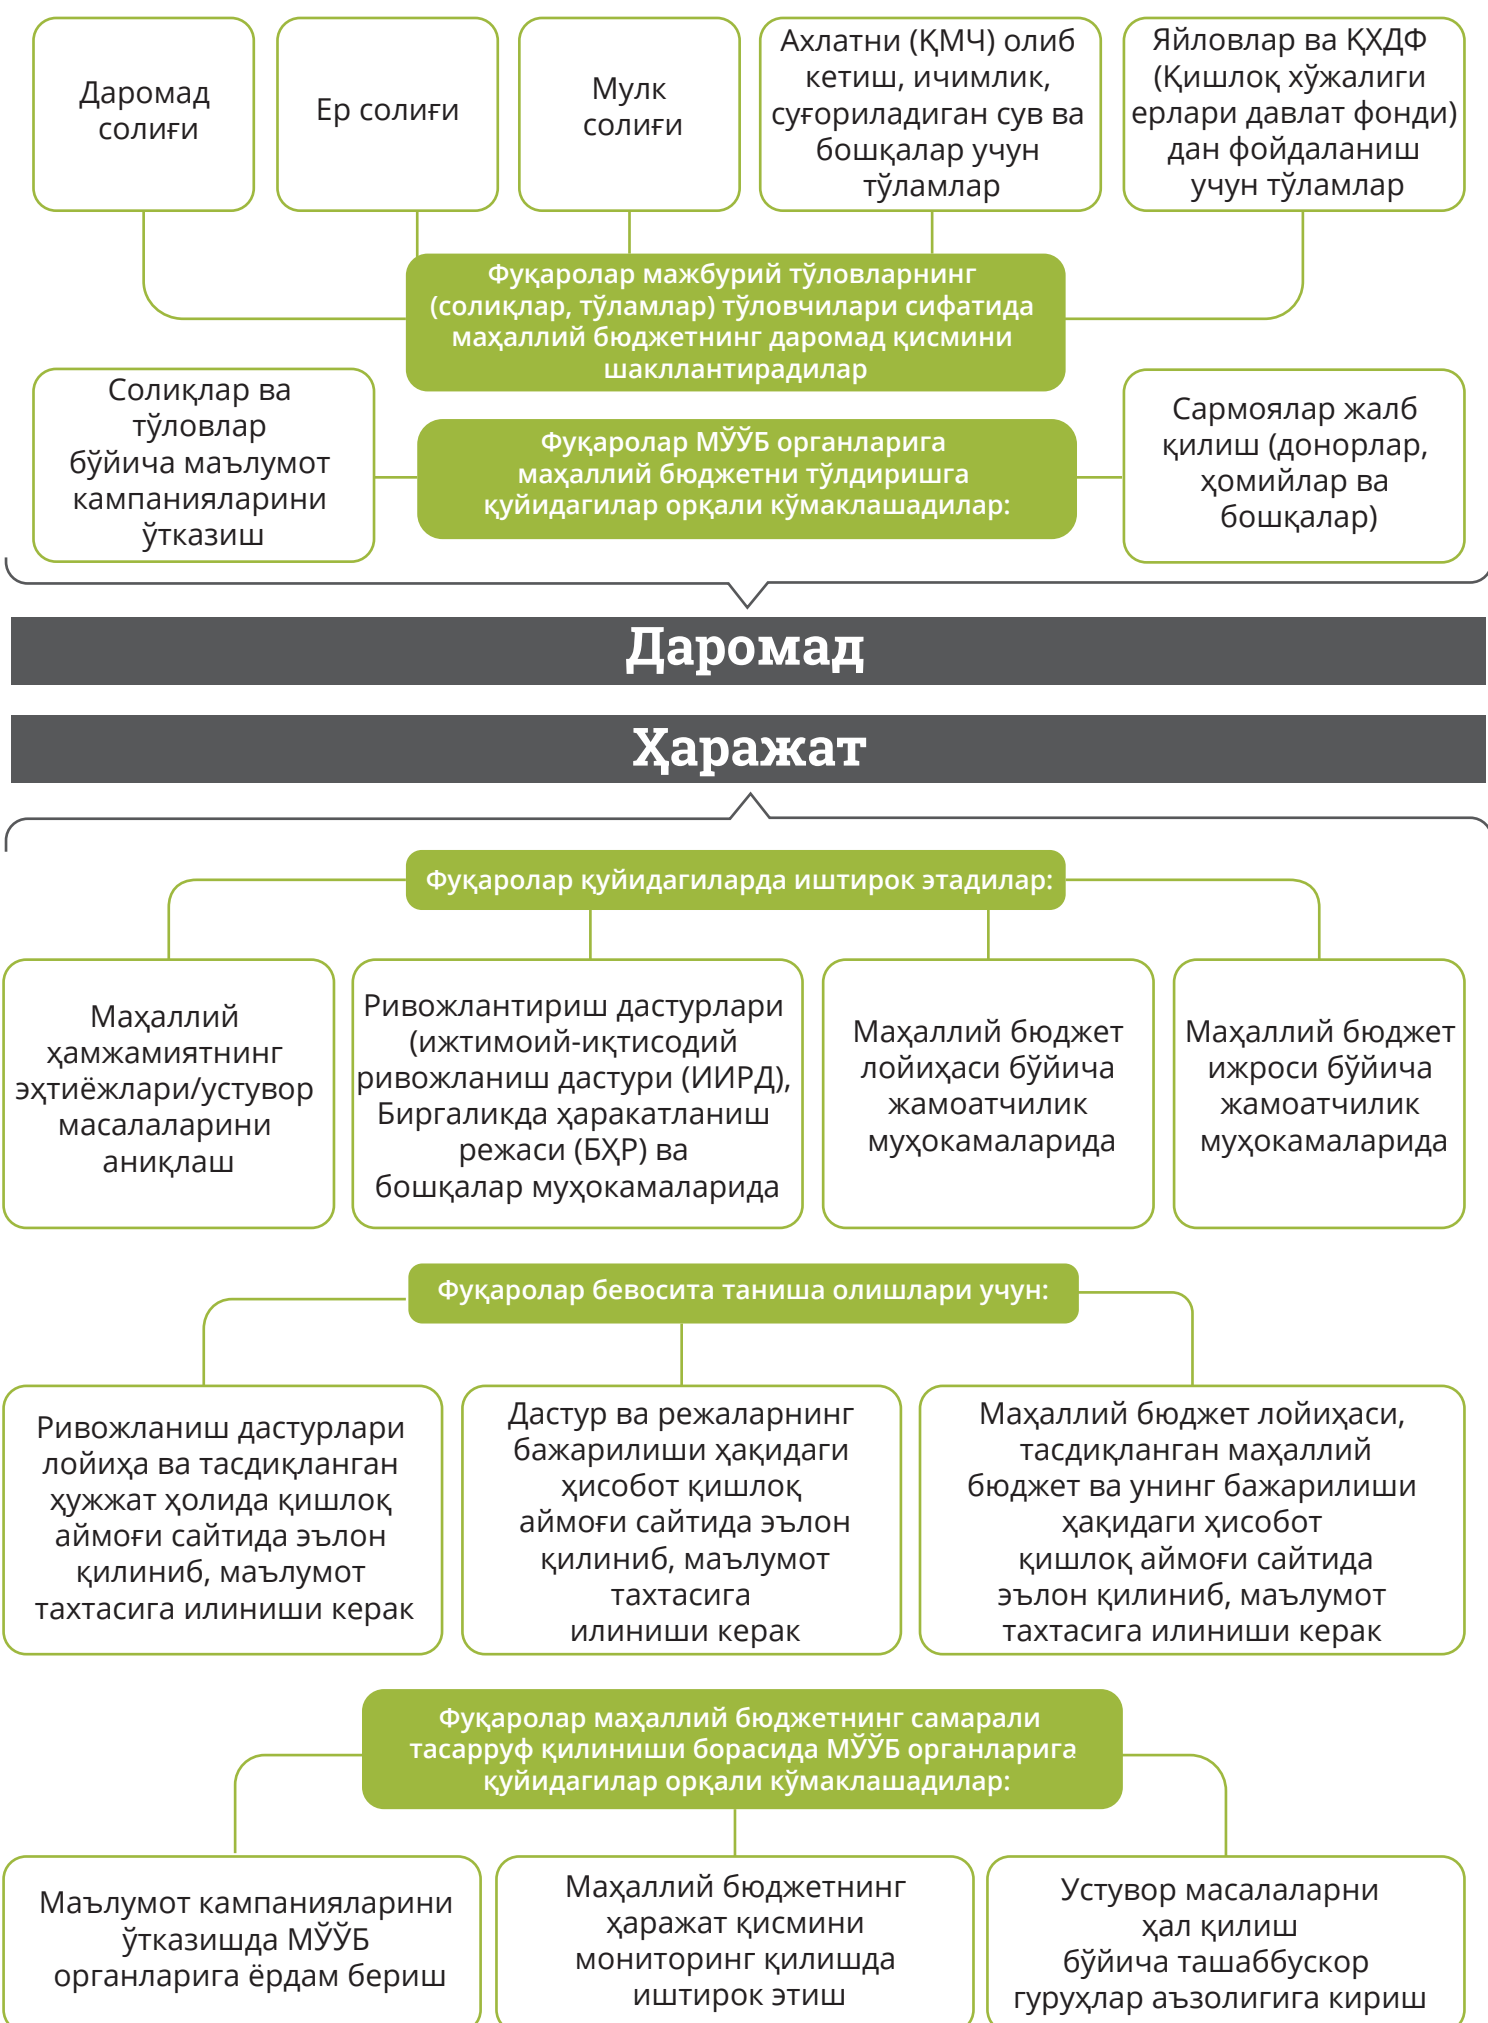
Даромад солиғи

Ер солиғи

Мулк солиғи

Ахлатни (ҚМЧ) олиб кетиш, ичимлик, суғориладиган сув ва бошқалар учун тўламлар

Яйловлар ва ҚХДФ (Қишлоқ хўжалиги ерлари давлат фонди) дан фойдаланиш учун тўламлар

Фуқаролар мажбурий тўловларнинг (солиқлар, тўламлар) тўловчилари сифатида маҳаллий бюджетнинг даромад қисмини шакллантирадилар

Солиқлар ва тўловлар бўйича маълумот кампанияларини ўтказиш

Фуқаролар МЎЎБ органларига маҳаллий бюджетни тўлдиришга қуйидагилар орқали кўмаклашадилар:

Сармоялар жалб қилиш (донорлар, ҳомийлар ва бошқалар)

Даромад

Ҳаражат

Фуқаролар қуйидагиларда иштирок этадилар:

Маҳаллий ҳамжамиятнинг эҳтиёжлари/устувор масалаларини аниқлаш

Ривожлантириш дастурлари (ижтимоий-иқтисодий ривожланиш дастури (ИИРД), Биргаликда ҳаракатланиш режаси (БҲР) ва бошқалар муҳокамаларида

Маҳаллий бюджет лойиҳаси бўйича жамоатчилик муҳокамаларида

Маҳаллий бюджет ижроси бўйича жамоатчилик муҳокамаларида

Фуқаролар бевосита таниша олишлари учун:

Ривожланиш дастурлари лойиҳа ва тасдиқланган ҳужжат ҳолида қишлоқ аймоғи сайтида эълон қилиниб, маълумот тахтасига илиниши керак

Дастур ва режаларнинг бажарилиши ҳақидаги ҳисобот қишлоқ аймоғи сайтида эълон қилиниб, маълумот тахтасига илиниши керак

Маҳаллий бюджет лойиҳаси, тасдиқланган маҳаллий бюджет ва унинг бажарилиши ҳақидаги ҳисобот қишлоқ аймоғи сайтида эълон қилиниб, маълумот тахтасига илиниши керак

Фуқаролар маҳаллий бюджетнинг самарали тасарруф қилиниши борасида МЎЎБ органларига қуйидагилар орқали кўмаклашадилар:

Маълумот кампанияларини ўтказишда МЎЎБ органларига ёрдам бериш

Маҳаллий бюджетнинг ҳаражат қисмини мониторинг қилишда иштирок этиш

Устувор масалаларни ҳал қилиш бўйича ташаббускор гуруҳлар аъзолигига кириш